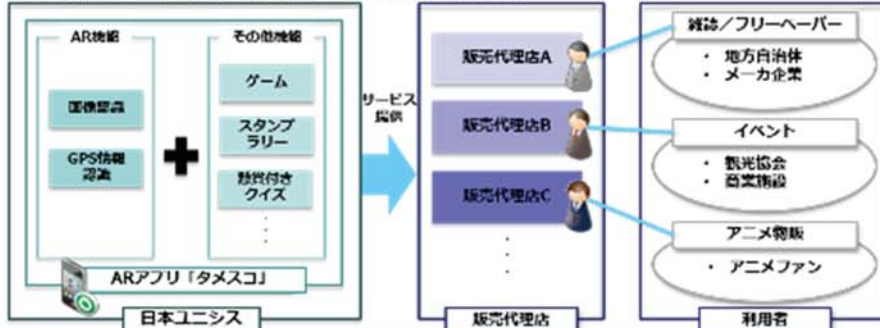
AR機能

画像認識

GPS情報認識

その他機能

ゲーム

スタンプラリー

懸賞付きクイズ

・
・
・

ARアプリ「タメスコ」

日本ユニシス

サービス提供

販売代理店A

販売代理店B

販売代理店C

・
・
・

販売代理店

雑誌／フリーペーパー

・ 地方自治体
・ メーカ企業

イベント

・ 観光協会
・ 商業施設

アニメ物販

・ アニメファン

利用者